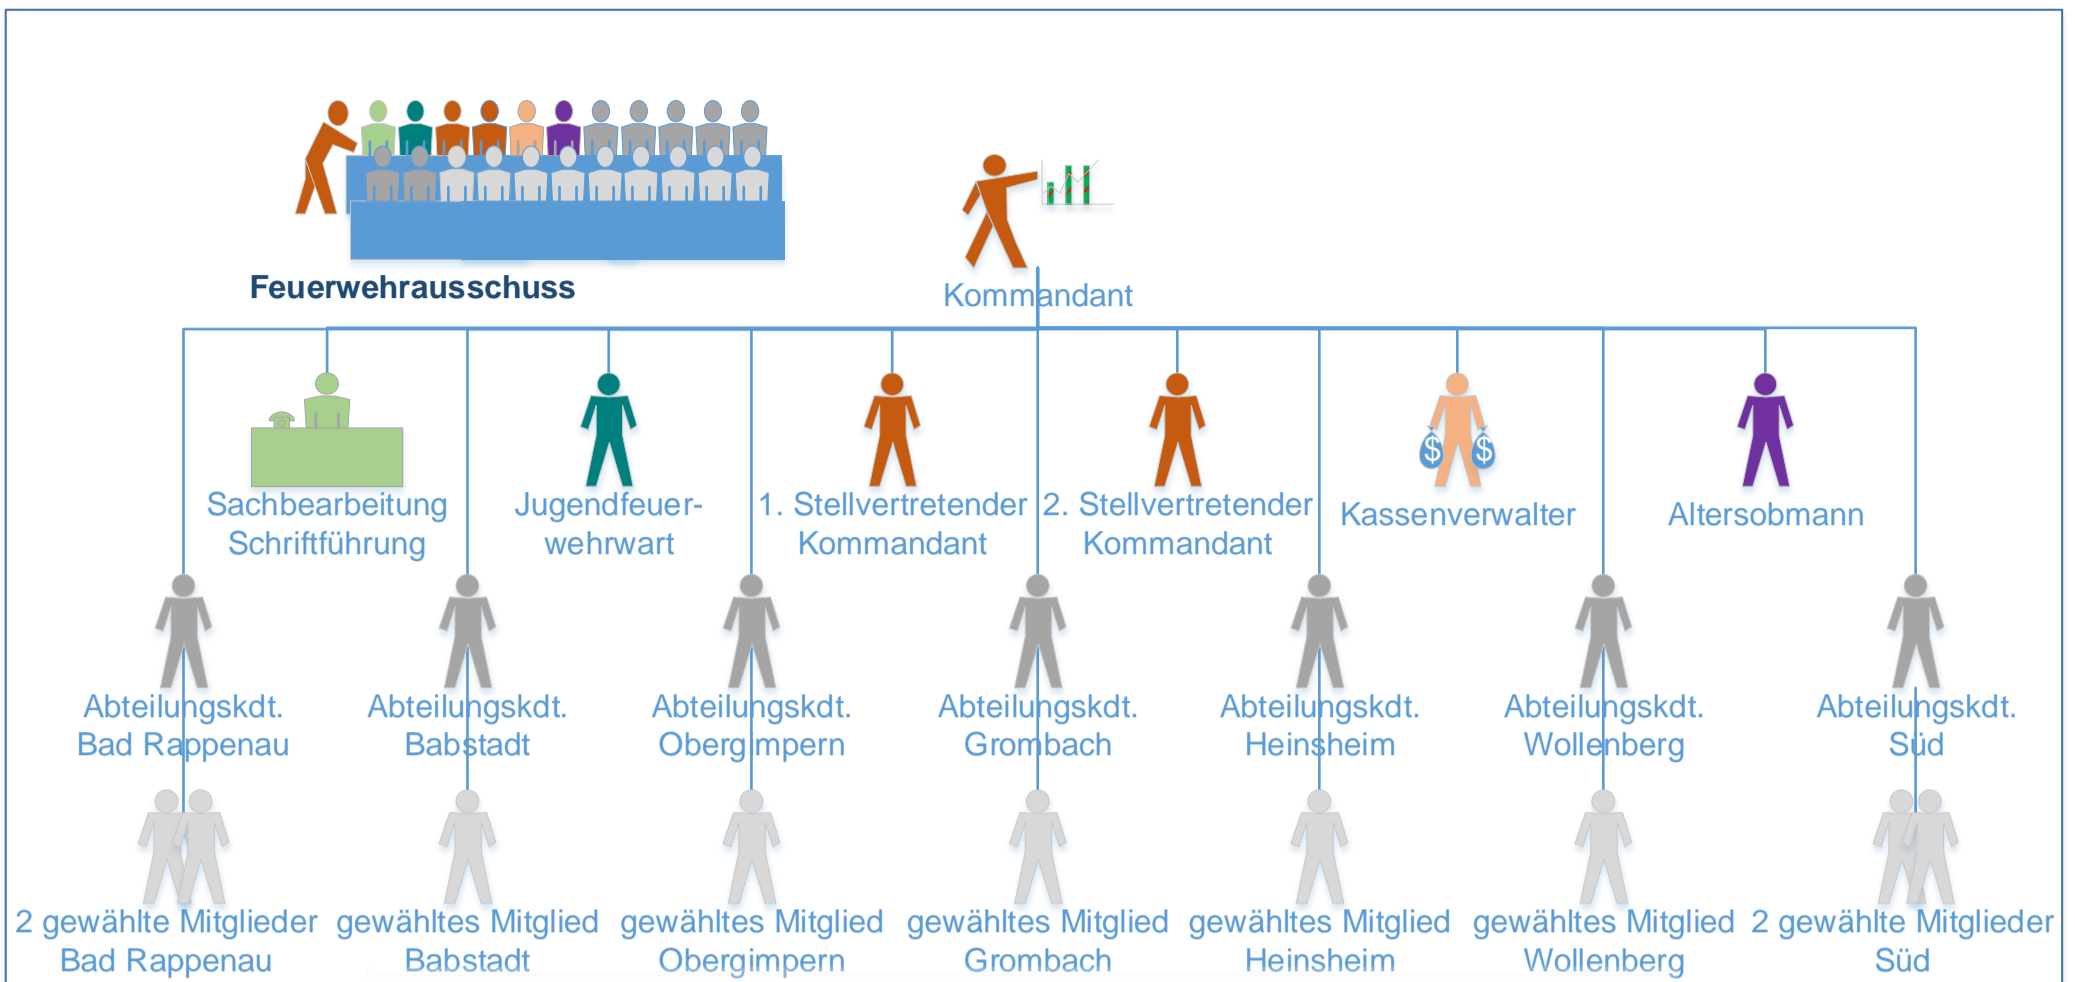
Feuerwehrausschuss

Kommandant

Sachbearbeitung Schriftführung

Jugendfeuerwehrwart

1. Stellvertretender Kommandant

2. Stellvertretender Kommandant

Kassenverwalter

Altersobmann

Abteilungskdt. Bad Rappenau

Abteilungskdt. Babstadt

Abteilungskdt. Obergimpern

Abteilungskdt. Grombach

Abteilungskdt. Heinsheim

Abteilungskdt. Wollenberg

Abteilungskdt. Süd

2 gewählte Mitglieder Bad Rappenau

gewähltes Mitglied Babstadt

gewähltes Mitglied Obergimpern

gewähltes Mitglied Grombach

gewähltes Mitglied Heinsheim

gewähltes Mitglied Wollenberg

2 gewählte Mitglieder Süd